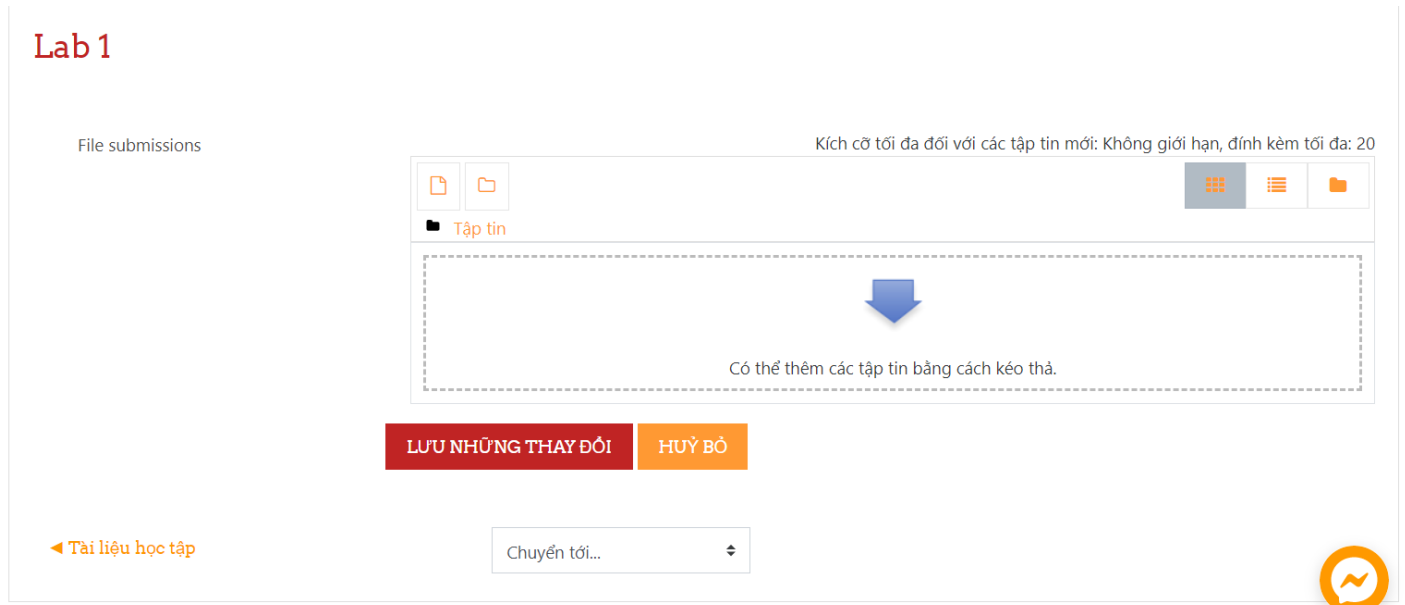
Lab 1

File submissions

Kích cỡ tối đa đối với các tập tin mới: Không giới hạn, đính kèm tối đa: 20

Tập tin

Có thể thêm các tập tin bằng cách kéo thả.

LƯU NHỮNG THAY ĐỔI

HUỶ BỎ

◄ Tài liệu học tập

Chuyển tới...